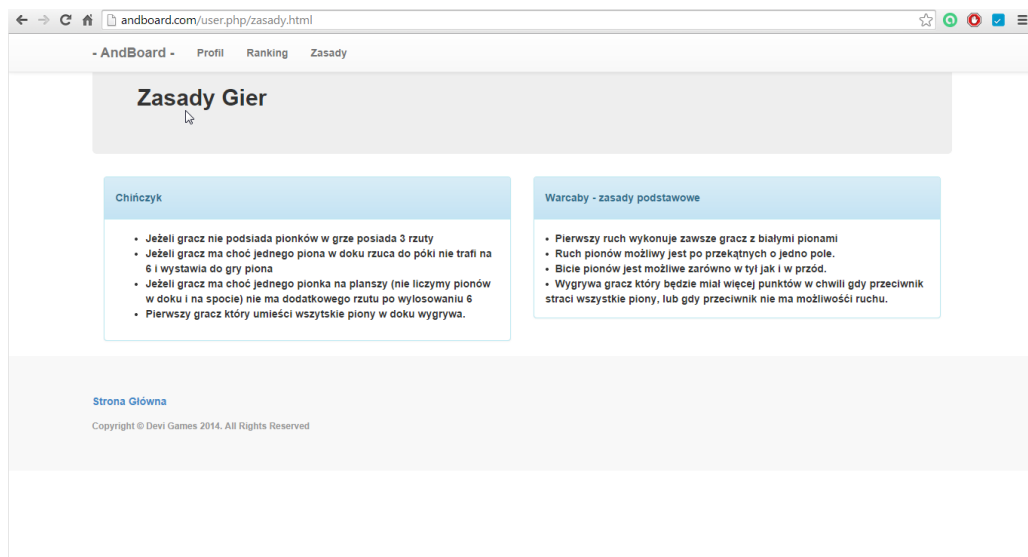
andboard.com/user.php/zasady.html

- AndBoard - Profil Ranking Zasady

Zasady Gier

Chińczyk

- Jeżeli gracz nie podsiada pionków w grze posiada 3 rzuty
- Jeżeli gracz ma choć jednego piona w doku rzuca do póki nie trafi na 6 i wystawia do gry piona
- Jeżeli gracz ma choć jednego pionka na planszy (nie liczymy pionów w doku i na spocie) nie ma dodatkowego rzutu po wylosowaniu 6
- Pierwszy gracz który umieści wszytskie piony w doku wygrywa.

Warcaby - zasady podstawowe

- Pierwszy ruch wykonuje zawsze gracz z białymi pionami
- Ruch pionów możliwy jest po przekątnych o jedno pole.
- Bicie pionów jest możliwe zarówno w tył jak i w przód.
- Wygrywa gracz który będzie miał więcej punktów w chwili gdy przeciwnik straci wszystkie piony, lub gdy przeciwnik nie ma możliwości ruchu.

Strona Główna

Copyright © Devi Games 2014. All Rights Reserved